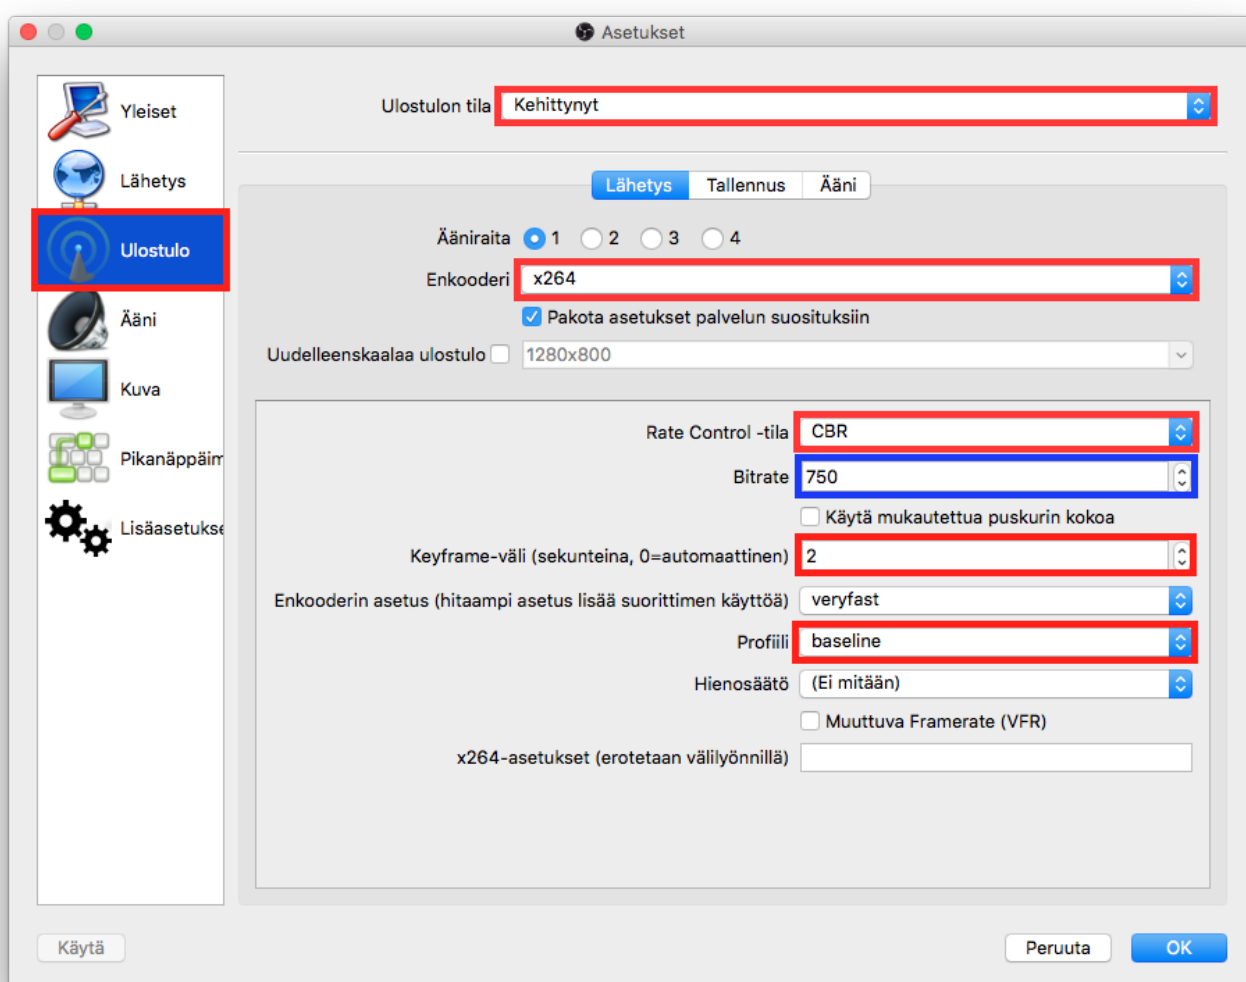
Asetukset

Yleiset
Lähetys
Ulostulo
Ääni
Kuva
Pikanäppäim
Lisäasetukse

Ulostulon tila Kehittynyt

Lähetys Tallennus Ääni

Ääniraita 1 2 3 4
Enkooderi x264
Pakota asetukset palvelun suosituksiin
Uudelleenskaalaa ulostulo 1280x800

Rate Control -tila CBR
Bitrate 750
Käytä mukautettua puskurin kokoa
Keyframe-väli (sekunteina, 0=automaattinen) 2
Enkooderin asetus (hitaampi asetus lisää suorittimen käyttöä) veryfast
Profiili baseline
Hienosäätö (Ei mitään)
Muuttuva Framerate (VFR)
x264-asetukset (erotetaan välilyönnillä)

Käytä
Peruuta
OK